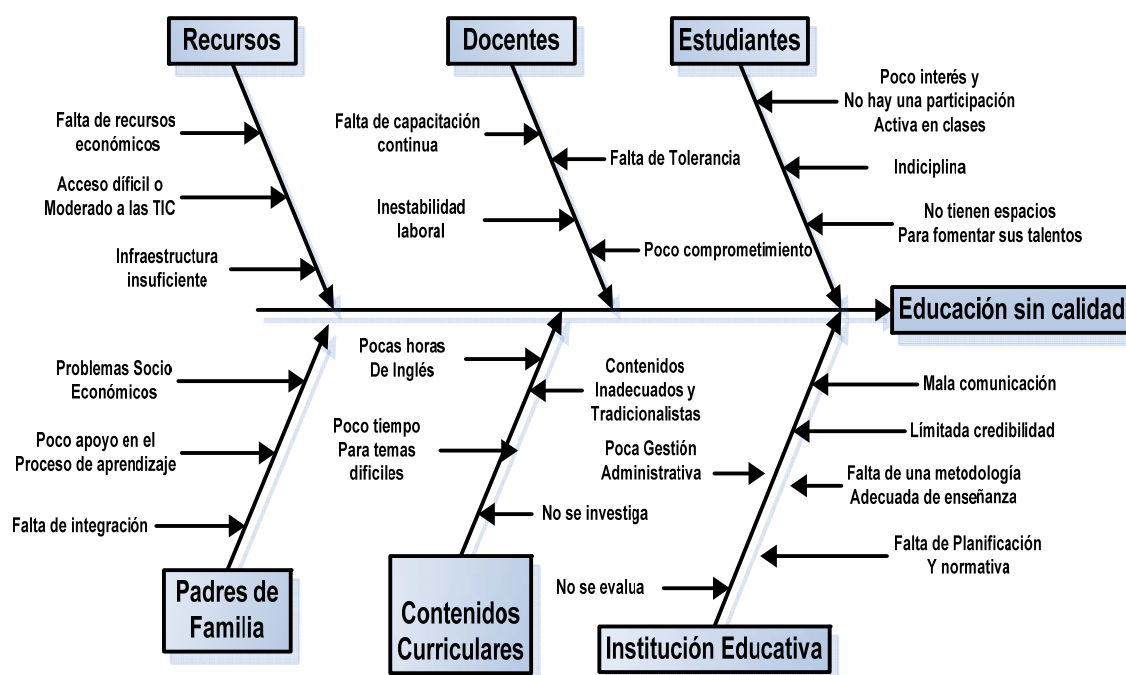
Recursos

Docentes

Estudiantes

Falta de recursos económicos

Acceso difícil o Moderado a las TIC

Infraestructura insuficiente

Falta de capacitación continua

Falta de Tolerancia

Inestabilidad laboral

Poco comprometimiento

Poco interés y No hay una participación Activa en clases

Indiciplina

No tienen espacios Para fomentar sus talentos

Educación sin calidad

Problemas Socio Económicos

Poco apoyo en el Proceso de aprendizaje

Falta de integración

Pocas horas De Inglés

Contenidos Inadecuados y Tradicionalistas

Poco tiempo Para temas difíciles

Poca Gestión Administrativa

No se investiga

Mala comunicación

Límitada credibilidad

Falta de una metodología Adecuada de enseñanza

Falta de Planificación Y normativa

No se evalua

Padres de Familia

Contenidos Curriculares

Institución Educativa